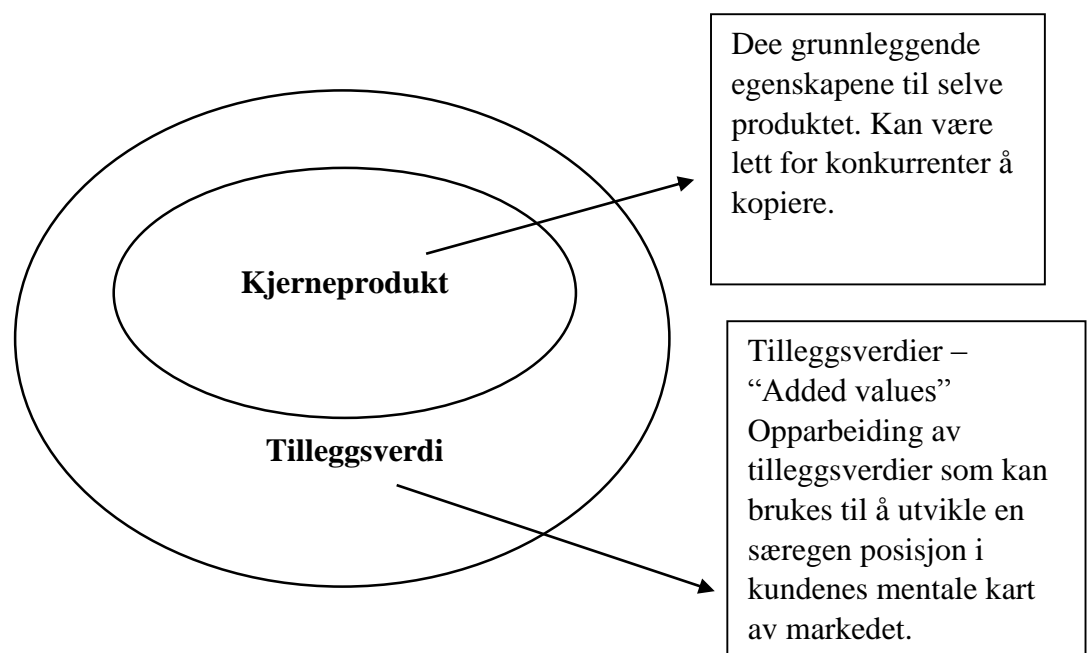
Dee grunnleggende egenskapene til selve produktet. Kan være lett for konkurrenter å kopiere.

Kjerneprodukt

Tilleggsverdi

Tilleggsverdier – "Added values" Opparbeiding av tilleggsverdier som kan brukes til å utvikle en særegen posisjon i kundenes mentale kart av markedet.